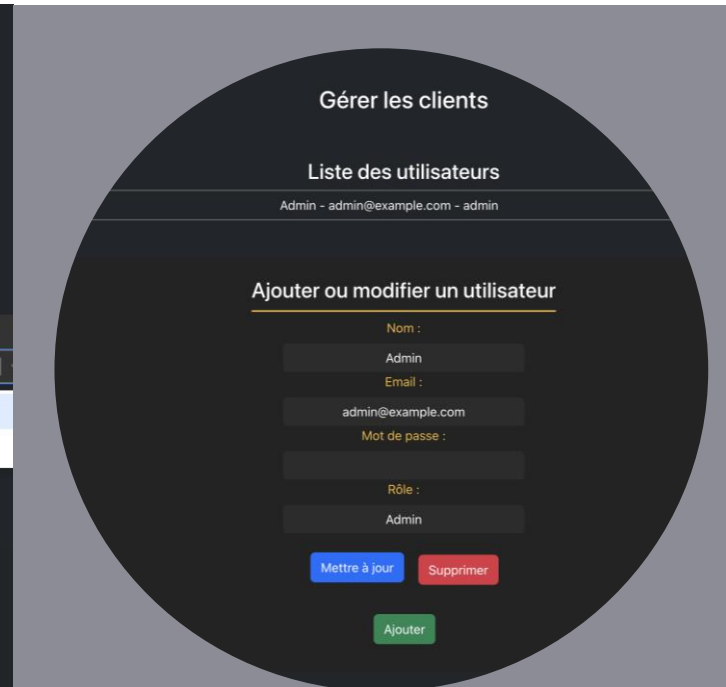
Gérer les clients

Liste des utilisateurs

Admin - admin@example.com - admin

Ajouter ou modifier un utilisateur

Nom :

Admin

Email :

admin@example.com

Mot de passe :

Rôle :

Admin

Mettre à jour

Supprimer

Ajouter